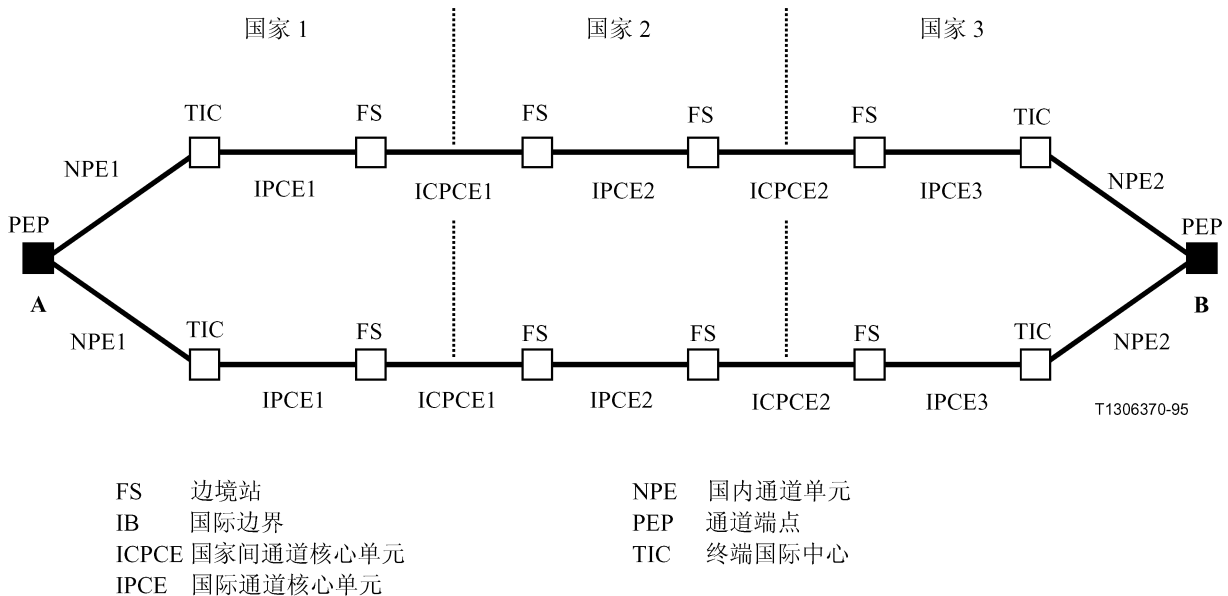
国家 1

国家 2

国家 3

TIC FS FS FS FS TIC

NPE1

IPCE1 ICPCE1 IPCE2 ICPCE2 IPCE3

NPE2

PEP

PEP

A

B

NPE1

TIC FS FS FS FS TIC

NPE2

IPCE1 ICPCE1 IPCE2 ICPCE2 IPCE3

T1306370-95

FS 边境站
IB 国际边界
ICPCE 国家间通道核心单元
IPCE 国际通道核心单元

NPE 国内通道单元
PEP 通道端点
TIC 终端国际中心